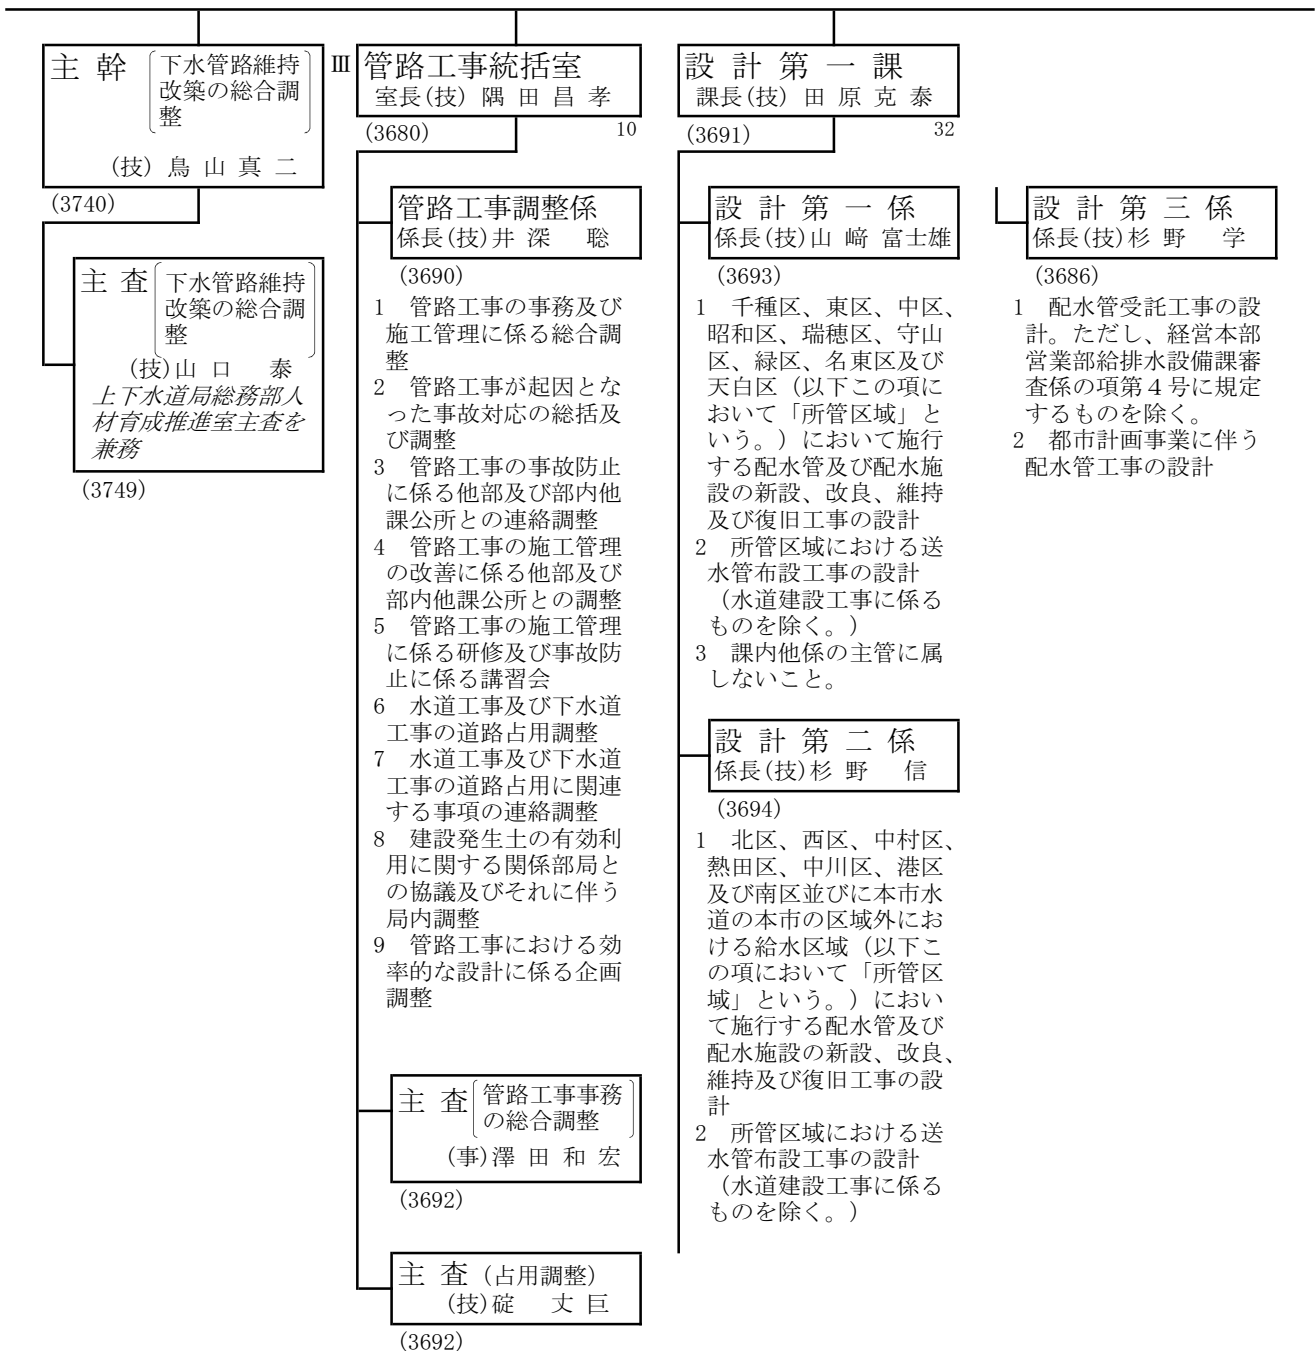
主 幹 〔下水管路維持改築の総合調整〕
(技) 鳥 山 真 二
(3740)

主 査〔下水管路維持改築の総合調整〕
(技)山 口 泰
上下水道局総務部人材育成推進室主査を兼務
(3749)

Ⅲ 管路工事統括室
室長(技) 隅 田 昌 孝
(3680) 10

管路工事調整係
係長(技)井 深 聡
(3690)
1 管路工事の事務及び施工管理に係る総合調整
2 管路工事が起因となった事故対応の総括及び調整
3 管路工事の事故防止に係る他部及び部内他課公所との連絡調整
4 管路工事の施工管理の改善に係る他部及び部内他課公所との調整
5 管路工事の施工管理に係る研修及び事故防止に係る講習会
6 水道工事及び下水道工事の道路占用調整
7 水道工事及び下水道工事の道路占用に関連する事項の連絡調整
8 建設発生土の有効利用に関する関係部局との協議及びそれに伴う局内調整
9 管路工事における効率的な設計に係る企画調整

主 査〔管路工事事務の総合調整〕
(事)澤 田 和 宏
(3692)

主 査（占用調整）
(技)碇 丈 巨
(3692)

設 計 第 一 課
課長(技) 田 原 克 泰
(3691) 32

設 計 第 一 係
係長(技)山 﨑 富士雄
(3693)
1 千種区、東区、中区、昭和区、瑞穂区、守山区、緑区、名東区及び天白区（以下この項において「所管区域」という。）において施行する配水管及び配水施設の新設、改良、維持及び復旧工事の設計
2 所管区域における送水管布設工事の設計（水道建設工事に係るものを除く。）
3 課内他係の主管に属しないこと。

設 計 第 二 係
係長(技)杉 野 信
(3694)
1 北区、西区、中村区、熱田区、中川区、港区及び南区並びに本市水道の本市の区域外における給水区域（以下この項において「所管区域」という。）において施行する配水管及び配水施設の新設、改良、維持及び復旧工事の設計
2 所管区域における送水管布設工事の設計（水道建設工事に係るものを除く。）

設 計 第 三 係
係長(技)杉 野 学
(3686)
1 配水管受託工事の設計。ただし、経営本部営業部給排水設備課審査係の項第４号に規定するものを除く。
2 都市計画事業に伴う配水管工事の設計